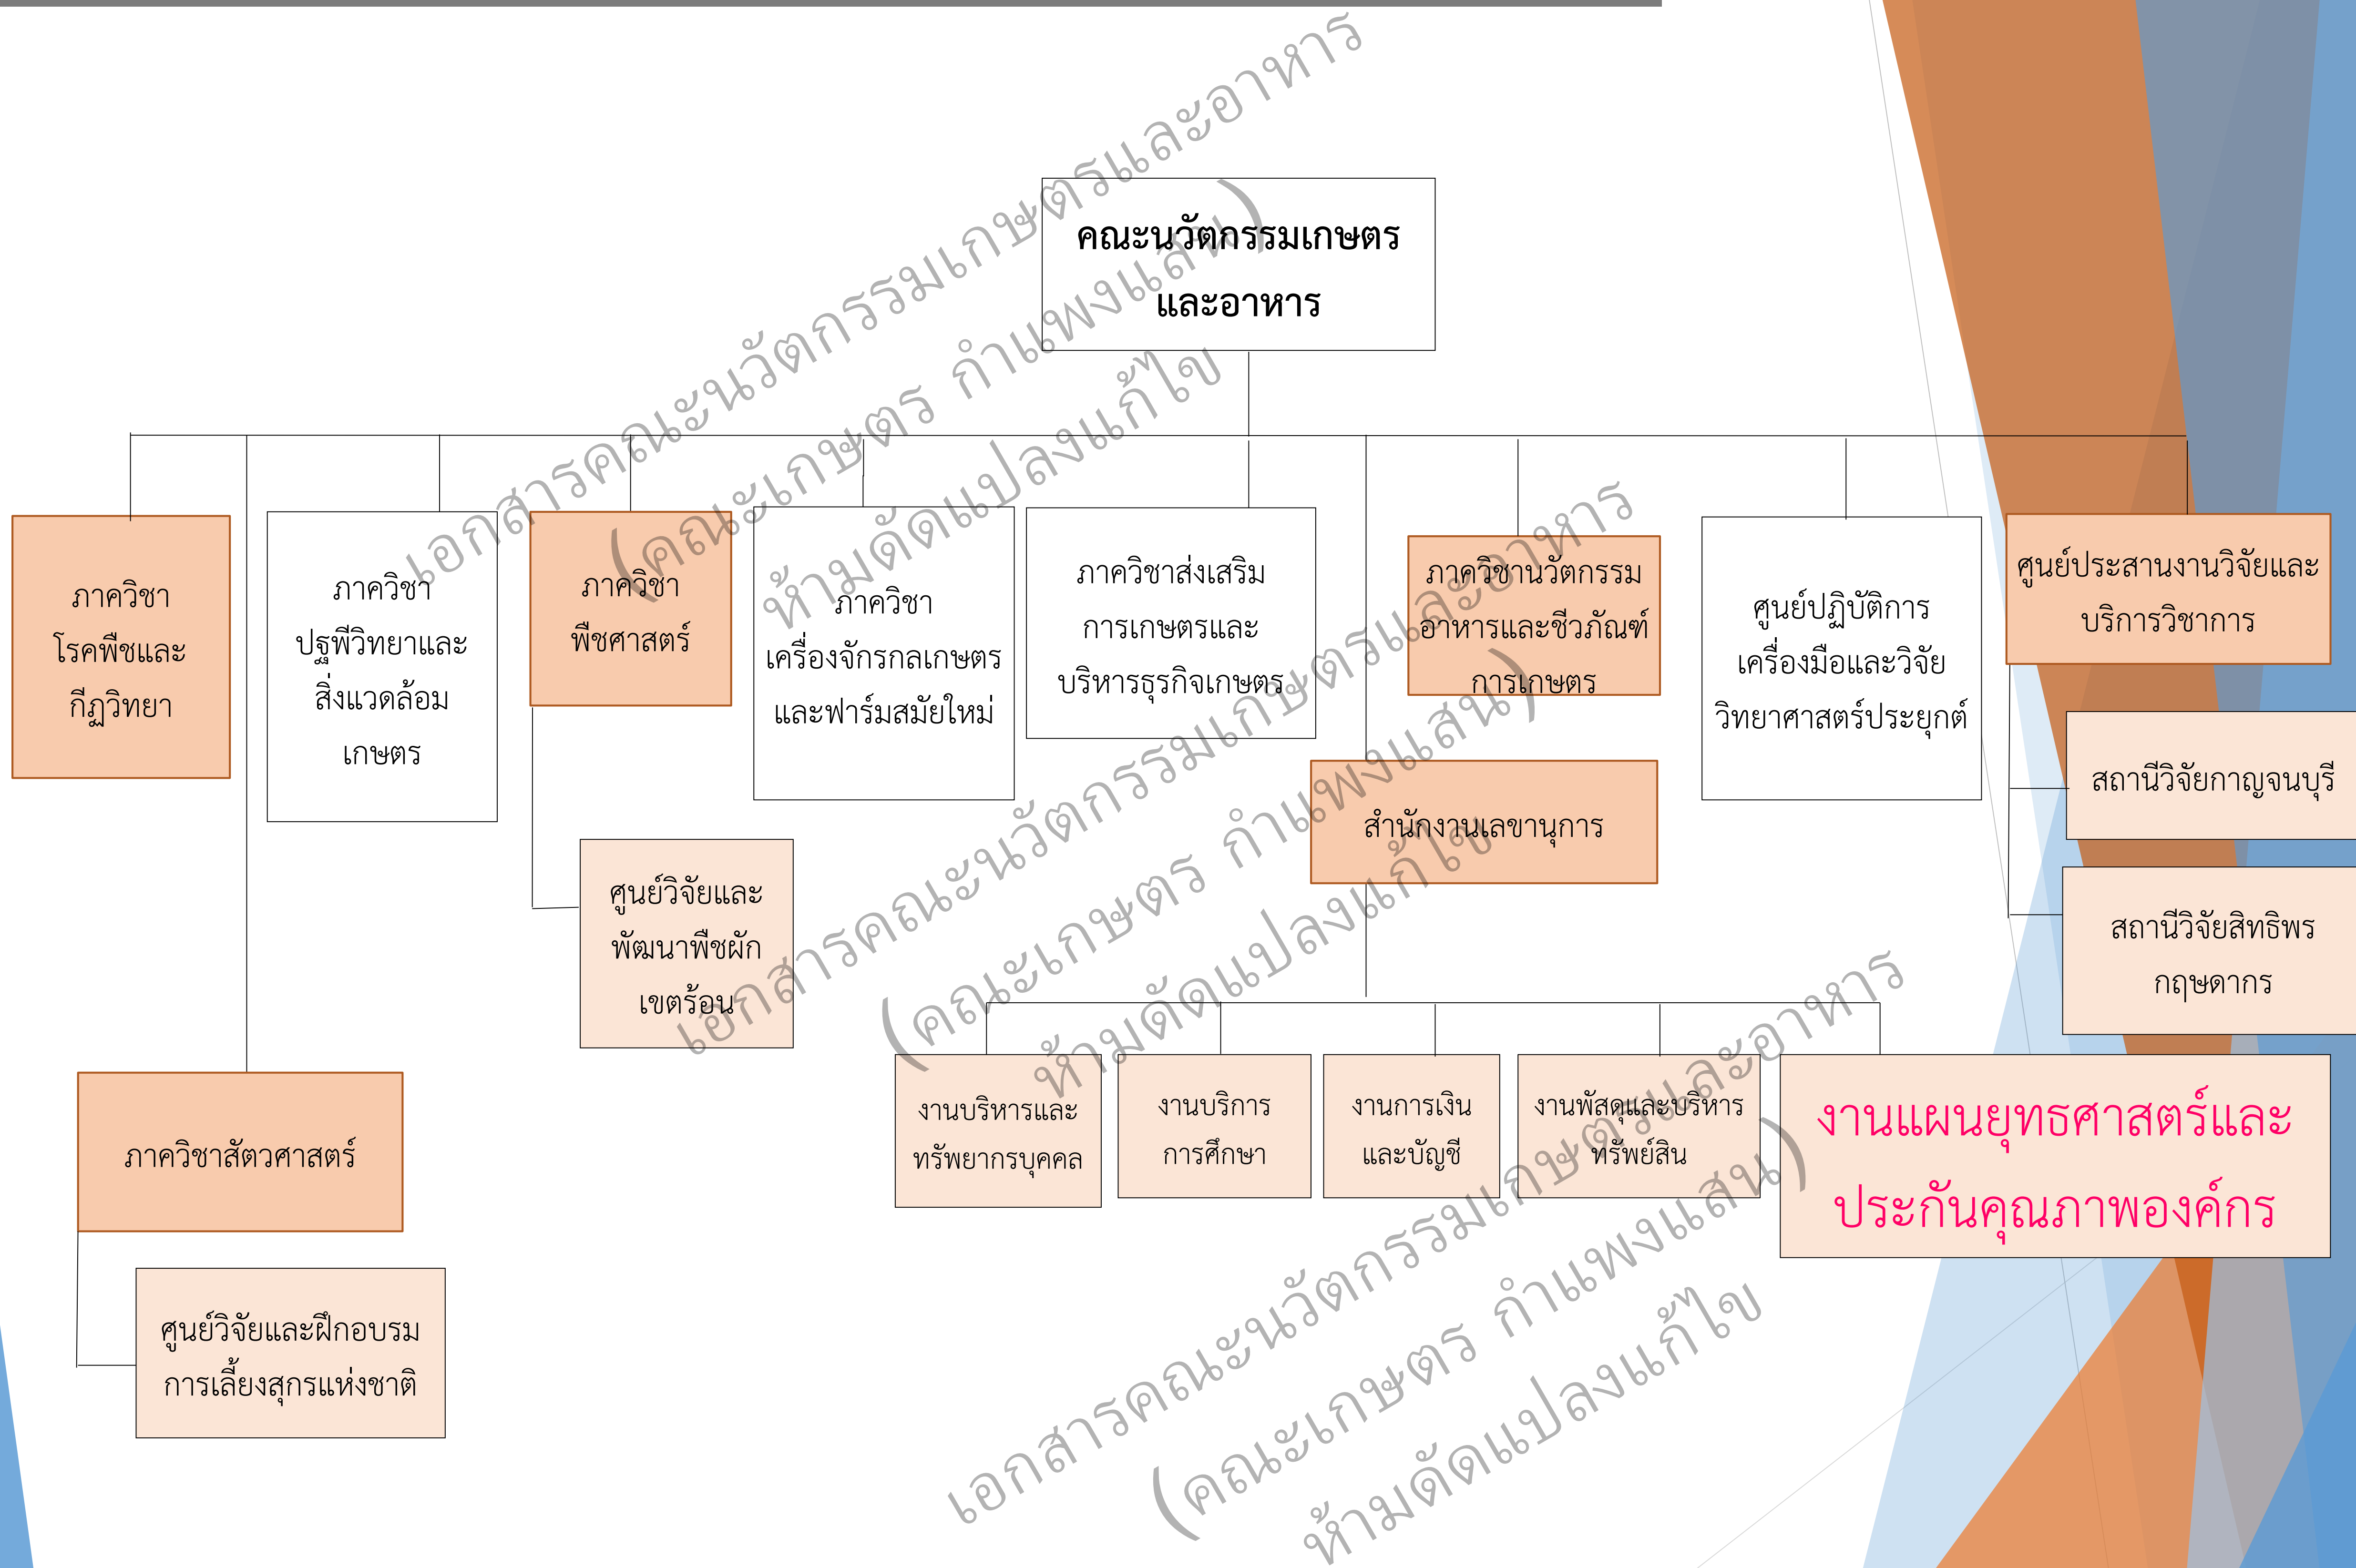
คณะนวัตกรรมเกษตรและอาหาร

ภาควิชาโรคพืชและกีฏวิทยา

ภาควิชาปฐพีวิทยาและสิ่งแวดล้อมเกษตร

ภาควิชาพืชศาสตร์

ภาควิชาเครื่องจักรกลเกษตรและฟาร์มสมัยใหม่

ภาควิชาส่งเสริมการเกษตรและบริหารธุรกิจเกษตร

ภาควิชานวัตกรรมอาหารและชีวภัณฑ์การเกษตร

ศูนย์ปฏิบัติการเครื่องมือและวิจัยวิทยาศาสตร์ประยุกต์

ศูนย์ประสานงานวิจัยและบริการวิชาการ

สถานีวิจัยกาญจนบุรี

สถานีวิจัยสิทธิพร กฤษดากร

สำนักงานเลขานุการ

ศูนย์วิจัยและพัฒนาพืชผักเขตร้อน

ภาควิชาสัตวศาสตร์

ศูนย์วิจัยและฝึกอบรมการเลี้ยงสุกรแห่งชาติ

งานบริหารและทรัพยากรบุคคล

งานบริการการศึกษา

งานการเงินและบัญชี

งานพัสดุและบริหารทรัพย์สิน

งานแผนยุทธศาสตร์และประกันคุณภาพองค์กร

เอกสารคณะนวัตกรรมเกษตรและอาหาร (คณะเกษตร กำแพงแสน) ห้ามดัดแปลงแก้ไข

เอกสารคณะนวัตกรรมเกษตรและอาหาร (คณะเกษตร กำแพงแสน) ห้ามดัดแปลงแก้ไข

เอกสารคณะนวัตกรรมเกษตรและอาหาร (คณะเกษตร กำแพงแสน) ห้ามดัดแปลงแก้ไข